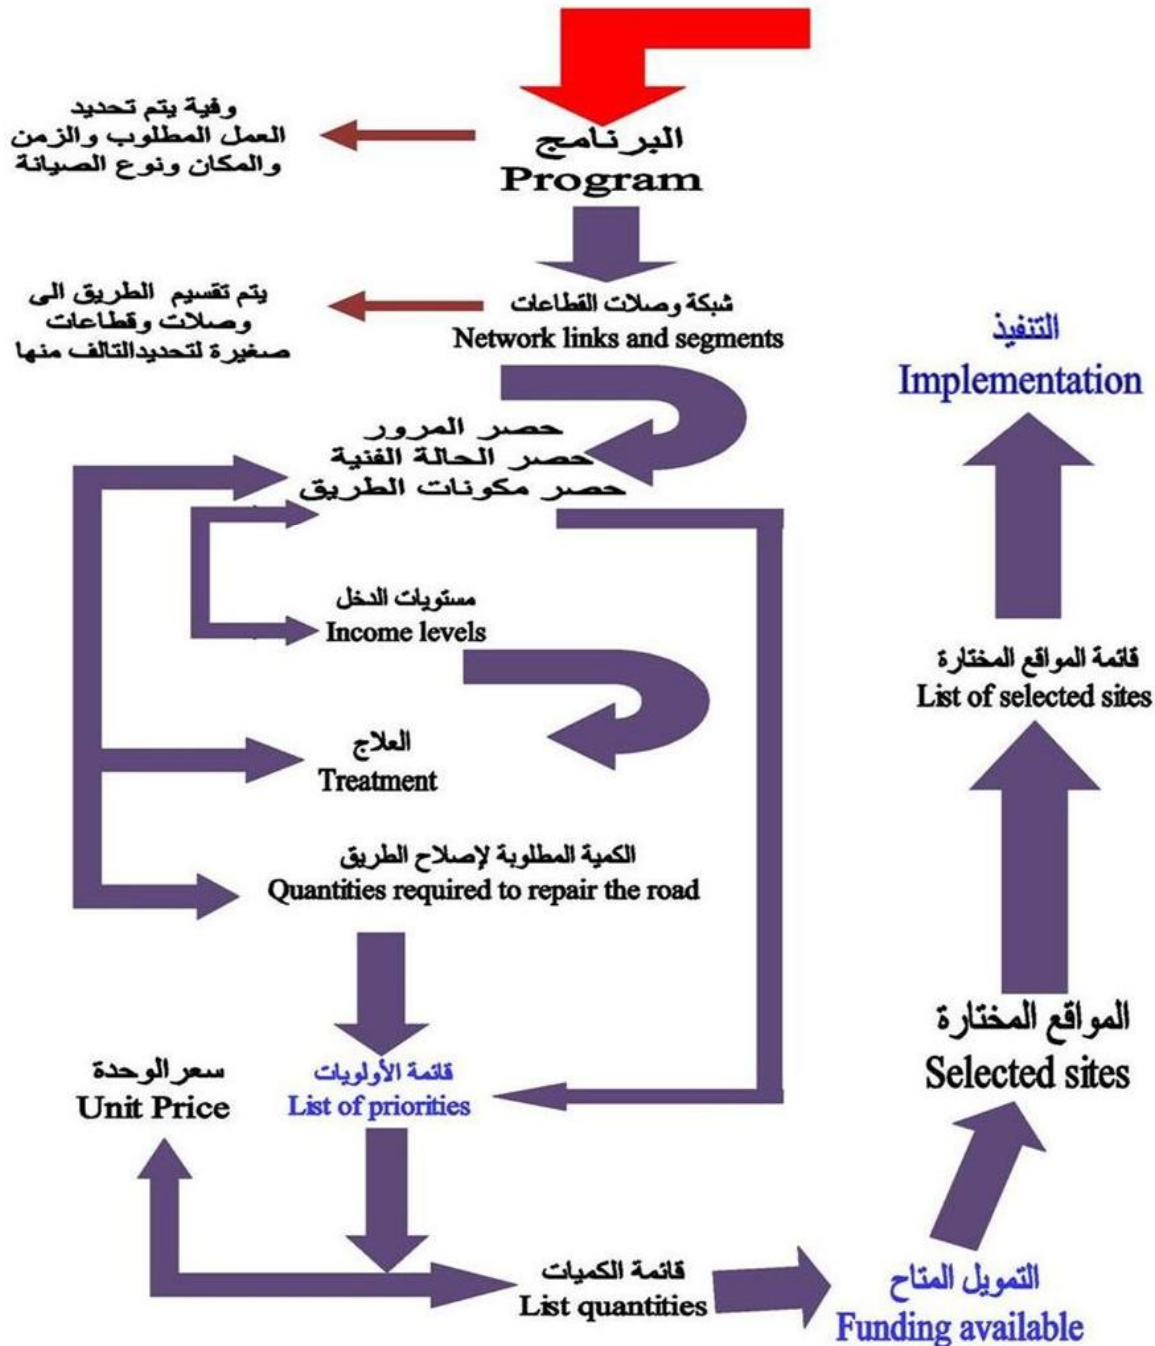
البرنامج
Program

وفية يتم تحديد العمل المطلوب والزمن والمكان ونوع الصيانة

شبكة وصلات القطاعات
Network links and segments

يتم تقسيم الطريق الى وصلات وقطاعات صغيرة لتحديدالتالف منها

التنفيذ
Implementation

حصر المرور
حصر الحالة الفنية
حصر مكونات الطريق

مستويات الدخل
Income levels

قائمة المواقع المختارة
List of selected sites

العلاج
Treatment

الكمية المطلوبة لإصلاح الطريق
Quantities required to repair the road

المواقع المختارة
Selected sites

سعر الوحدة
Unit Price

قائمة الأولويات
List of priorities

قائمة الكميات
List quantities

التمويل المتاح
Funding available